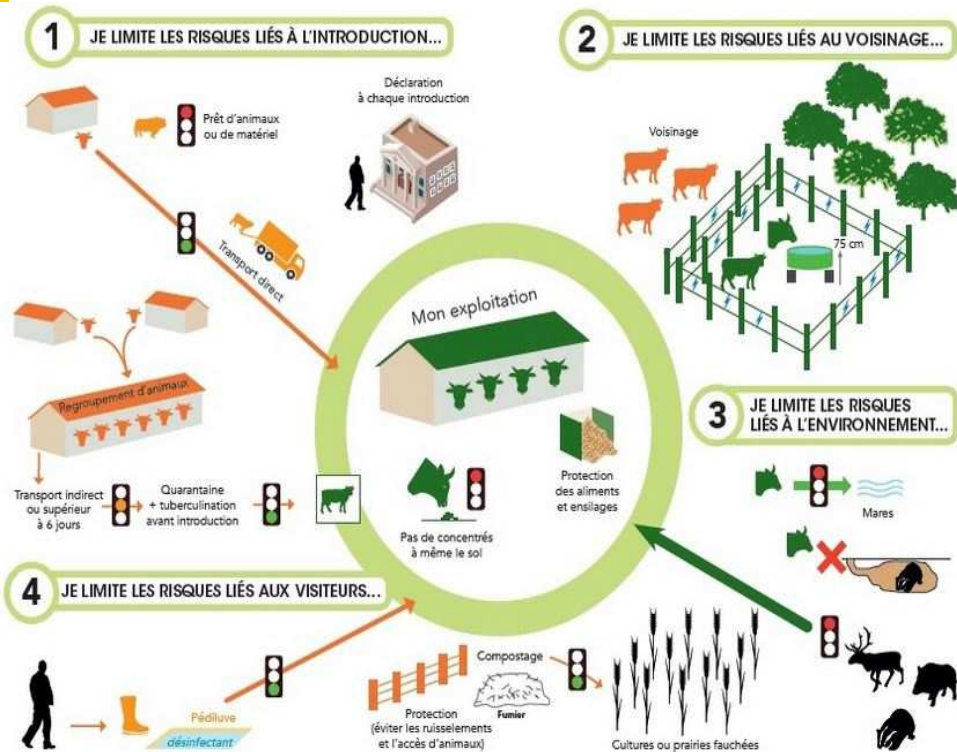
1 JE LIMITE LES RISQUES LIÉS À L'INTRODUCTION...

2 JE LIMITE LES RISQUES LIÉS AU VOISINAGE...

Prêt d'animaux ou de matériel

Déclaration à chaque introduction

Voisinage

Transport direct

75 cm

Mon exploitation

Regroupement d'animaux

3 JE LIMITE LES RISQUES LIÉS À L'ENVIRONNEMENT...

Protection des aliments et ensilages

Transport indirect ou supérieur à 6 jours

Quarantaine + tuberculination avant introduction

Pas de concentrés à même le sol

Mares

4 JE LIMITE LES RISQUES LIÉS AUX VISITEURS...

Compostage

Fumier

Pédiluve

désinfectant

Protection (éviter les ruissellements et l'accès d'animaux)

Cultures ou prairies fauchées